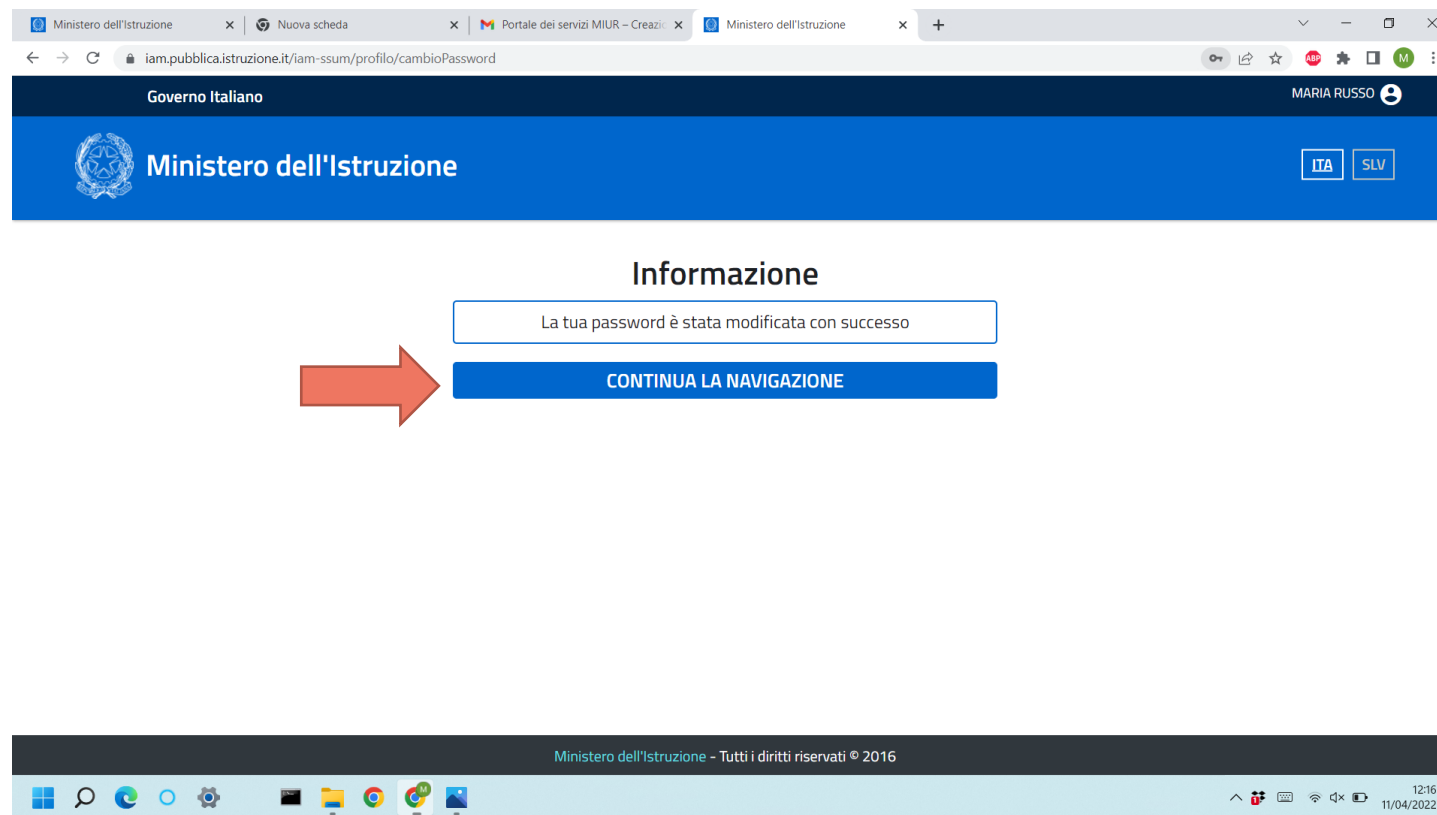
Ministero dell'Istruzione
Nuova scheda
Portale dei servizi MIUR – Creazio
Ministero dell'Istruzione

iam.pubblica.istruzione.it/iam-ssum/profilo/cambioPassword

Governo Italiano
MARIA RUSSO

Ministero dell'Istruzione
ITA SLV

Informazione

La tua password è stata modificata con successo

CONTINUA LA NAVIGAZIONE

Ministero dell'Istruzione - Tutti i diritti riservati © 2016

12:16
11/04/2022